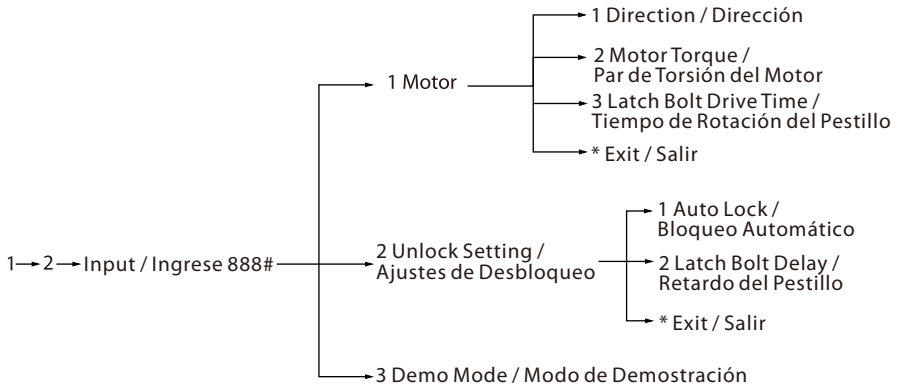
1 → 2 → Input / Ingrese 888#

1 Motor

1 Direction / Dirección

2 Motor Torque / Par de Torsión del Motor

3 Latch Bolt Drive Time / Tiempo de Rotación del Pestillo

* Exit / Salir

2 Unlock Setting / Ajustes de Desbloqueo

1 Auto Lock / Bloqueo Automático

2 Latch Bolt Delay / Retardo del Pestillo

* Exit / Salir

3 Demo Mode / Modo de Demostración